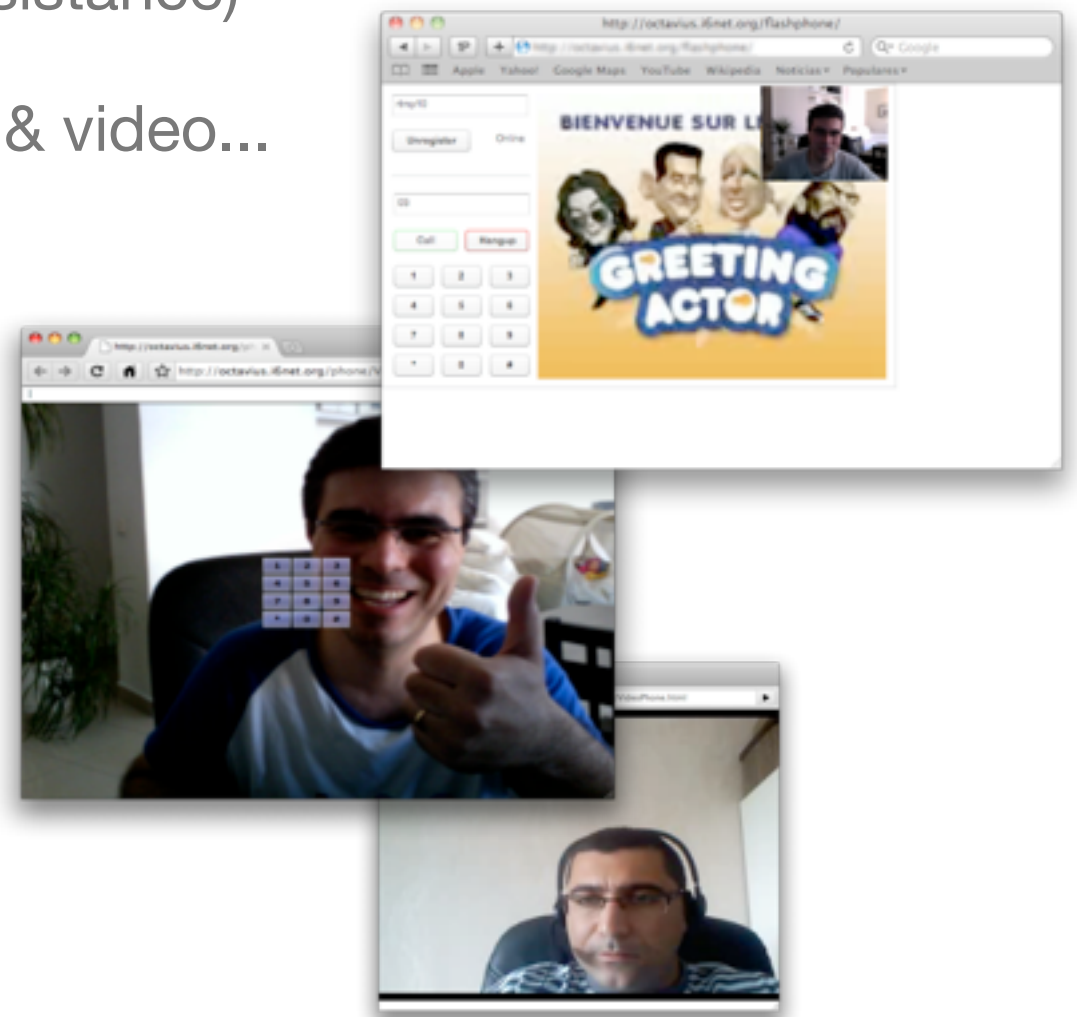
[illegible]

& video...

http://octavius.i6net.org/flashphone/

http://octavius.i6net.org/flashphone/

Google

Apple Yahoo! Google Maps YouTube Wikipedia Noticias Populares

Unregister

Online

Call

Hangup

1 2 3

4 5 6

7 8 9

* 0 #

BIENVENUE SUR L

GREETING ACTOR

http://octavius.i6net.org/ph

http://octavius.i6net.org/phone/V

VideoPhone.html